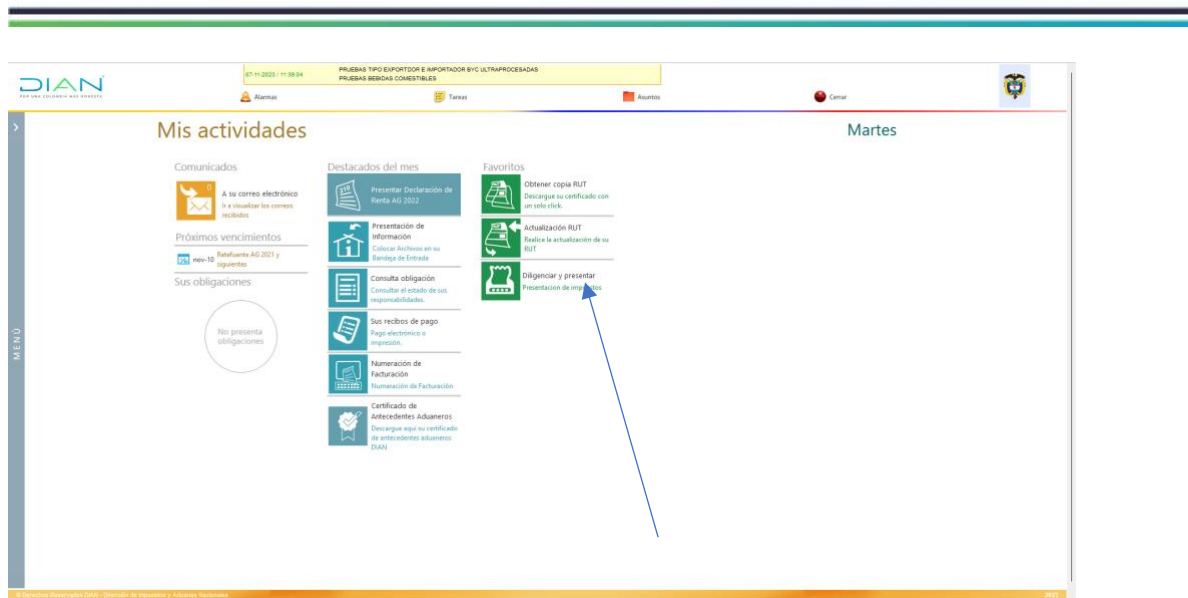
DIAN
POR UNA COLOMBIA MÁS HONESTA

07-11-2023 / 11:59:04
PRUEBAS TIPO EXPORTDOR E IMPORTADOR BYC ULTRAPROCESADAS
PRUEBAS BEBIDAS COMESTIBLES

Alarmas
Tareas
Asuntos
Cerrar

MENÚ

Mis actividades

Martes

Comunicados
0
A su correo electrónico
Ir a visualizar los correos recibidos

Próximos vencimientos
nov-10 Retefuente AG 2021 y siguientes

Sus obligaciones
No presenta obligaciones

Destacados del mes
Presentar Declaración de Renta AG 2022

Presentación de Información
Colocar Archivos en su Bandeja de Entrada

Consulta obligación
Consultar el estado de sus responsabilidades.

Sus recibos de pago
Pago electrónico o impresión.

Numeración de Facturación
Numeración de Facturación

Certificado de Antecedentes Aduaneros
Descargue aquí su certificado de antecedentes aduaneros DIAN

Favoritos
Obtener copia RUT
Descargue su certificado con un solo click.

Actualización RUT
Realice la actualización de su RUT

Diligenciar y presentar
Presentación de impuestos

© Derechos Reservados DIAN - Dirección de Impuestos y Aduanas Nacionales
2023